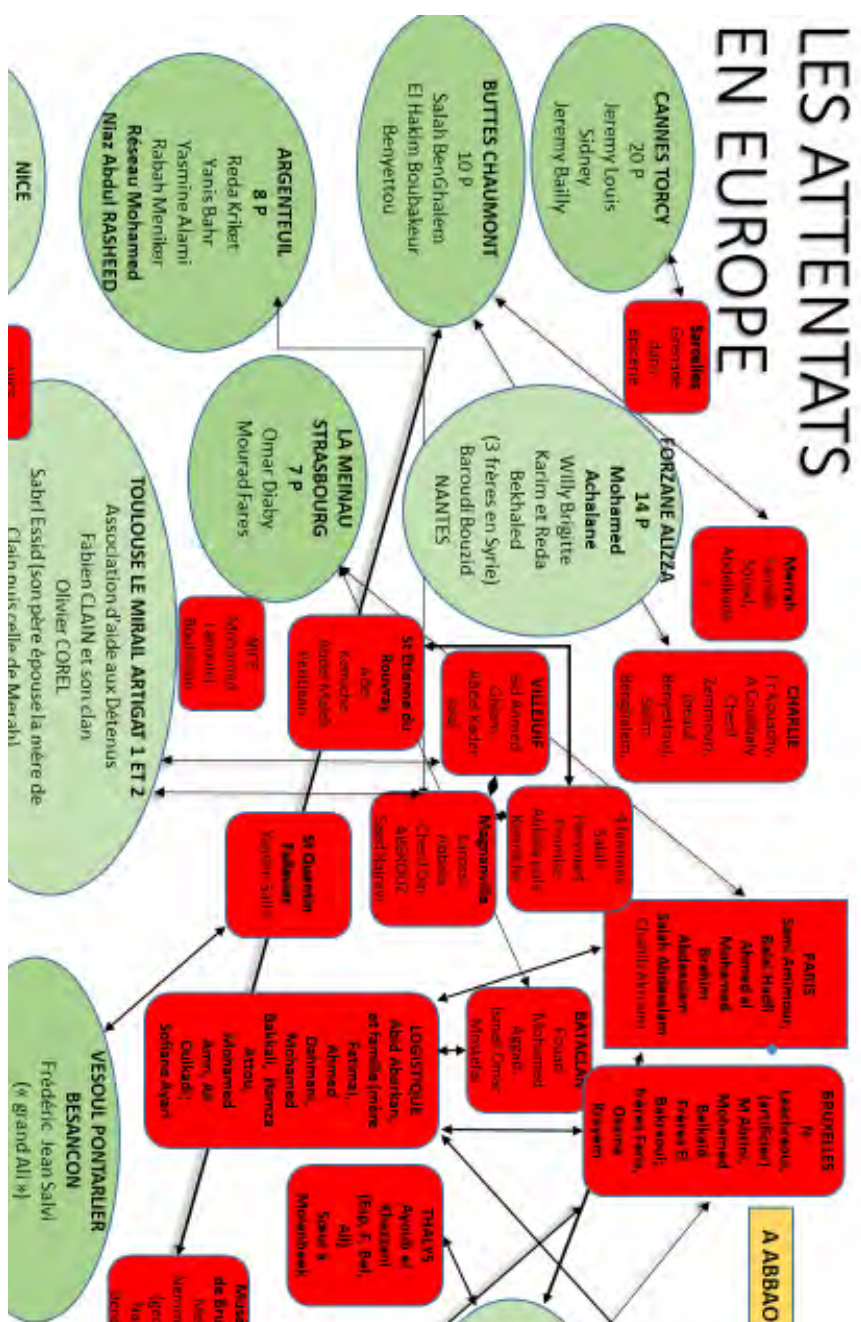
LES ATTENTATS EN EUROPE

CANNES TORCY
20 P
Jeremy Louis Sidney
Jeremy Bailly

BUTTES CHAUMONT
10 P
Salah BenGhalem
El Hakim Boubakeur
Benyettou

ARGENTEUIL
8 P
Reda Kriket
Yanis Bahr
Yasmine Alami
Rabah Meniker
Réseau Mohamed Niaz Abdul RASHEED

NICE

Sarcelles
Grenade dans épicerie

FORZANE ALIZZA
14 P
Mohamed Achelane
Willy Brigitte
Karim et Reda Bekhaled
(3 frères en Syrie)
Baroudi Bouzid
NANTES

LA MEINAU STRASBOURG
7 P
Omar Diaby
Mourad Fares

TOULOUSE LE MIRAIL ARTIGAT 1 ET 2
Association d'aide aux Détenus
Fabien CLAIN et son clan
Olivier COREL
Sabri Essid (son père épouse la mère de Clain puis celle de Merah)

Merah
Famille
Soual,
Abdelkade
r

CHARLIE
Fr Kouachi,
A Coulibaly
Cherif
Zemmouri,
Djeaid
Benyettou,
Salim
Benghalem.

NICE
Mohamed
Lahouaiej
Bouhlel

St Etienne du Rouvray
Adel
Kermiche
Abdel Malik
Petitjean

VILLEJUIF
Sid Ahmed
Ghlam,
Abdel Kader
Fadi

4 femmes
Sarah
Hervouet
Ines Madani
Amel Sakaou
Ornella
Gilligmann

Magnanville
Larossi
Abballa
Charaffe
AL MOUADAN

St Quentin Fallavier
Yassin Salhi

PARIS
Sami Amimour,
Bilal Hadfi
Ahmed al
Mohamed
Brahim
Abdeslam
Salah Abdeslam
Chakib Akrouh

BATACLAN
Fouad
Mohamed
Aggad,
Ismaël Omar
Mostefai

LOGISTIQUE
Abid Aberkan,
et famille (mère
Fatima),
Ahmed
Dahmani,
Mohamed
Bakkali, Hamza
Attou,
Mohamed
Amri, Ali
Oulkadi,
Sofiane Ayari

BRUXELLES
N
Laachraoui,
(artificier)
M Abrini,
Mohamed
Belkaïd
Frères El
Bakraoui,
frères Farès,
Osama
Krayem

THALYS
Ayoub el
Khazzani
(Elp, F, Bel,
All)
Soeur à
Molenbeek

A ABBAO

VESOUL PONTARLIER BESANCON
Frédéric Jean Salvi
(« grand Ali »)

Musé
de Bru
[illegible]
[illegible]
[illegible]
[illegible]